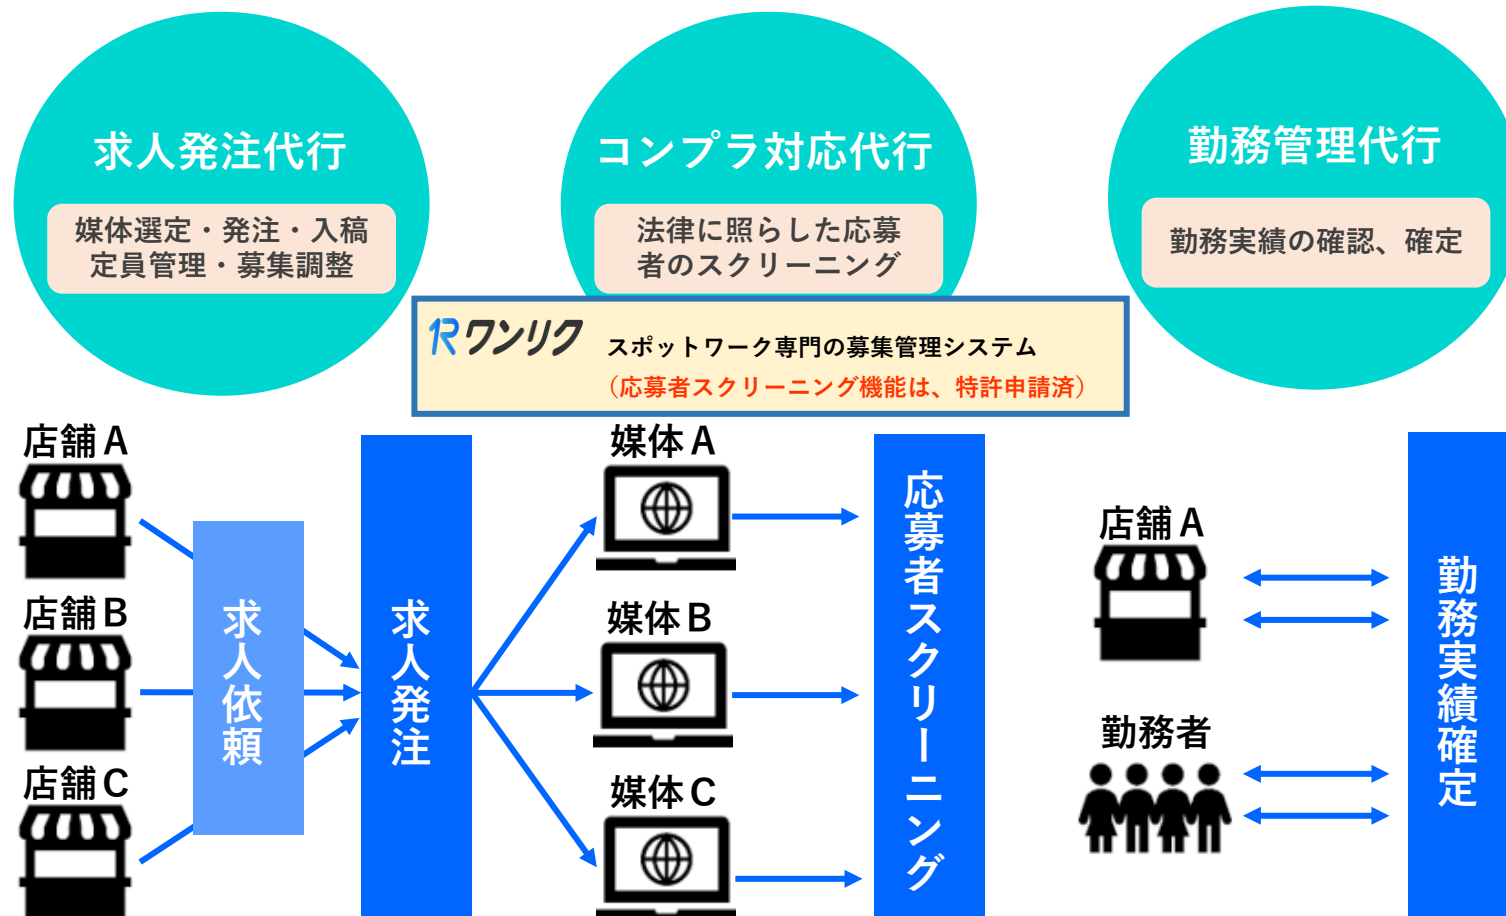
求人発注代行

媒体選定・発注・入稿
定員管理・募集調整

コンプラ対応代行

法律に照らした応募
者のスクリーニング

勤務管理代行

勤務実績の確認、確定

Rワンリク スポットワーク専門の募集管理システム
（応募者スクリーニング機能は、特許申請済）

店舗A

店舗B

店舗C

求人依頼

求人発注

媒体A

媒体B

媒体C

応募者スクリーニング

店舗A

勤務者

勤務実績確定